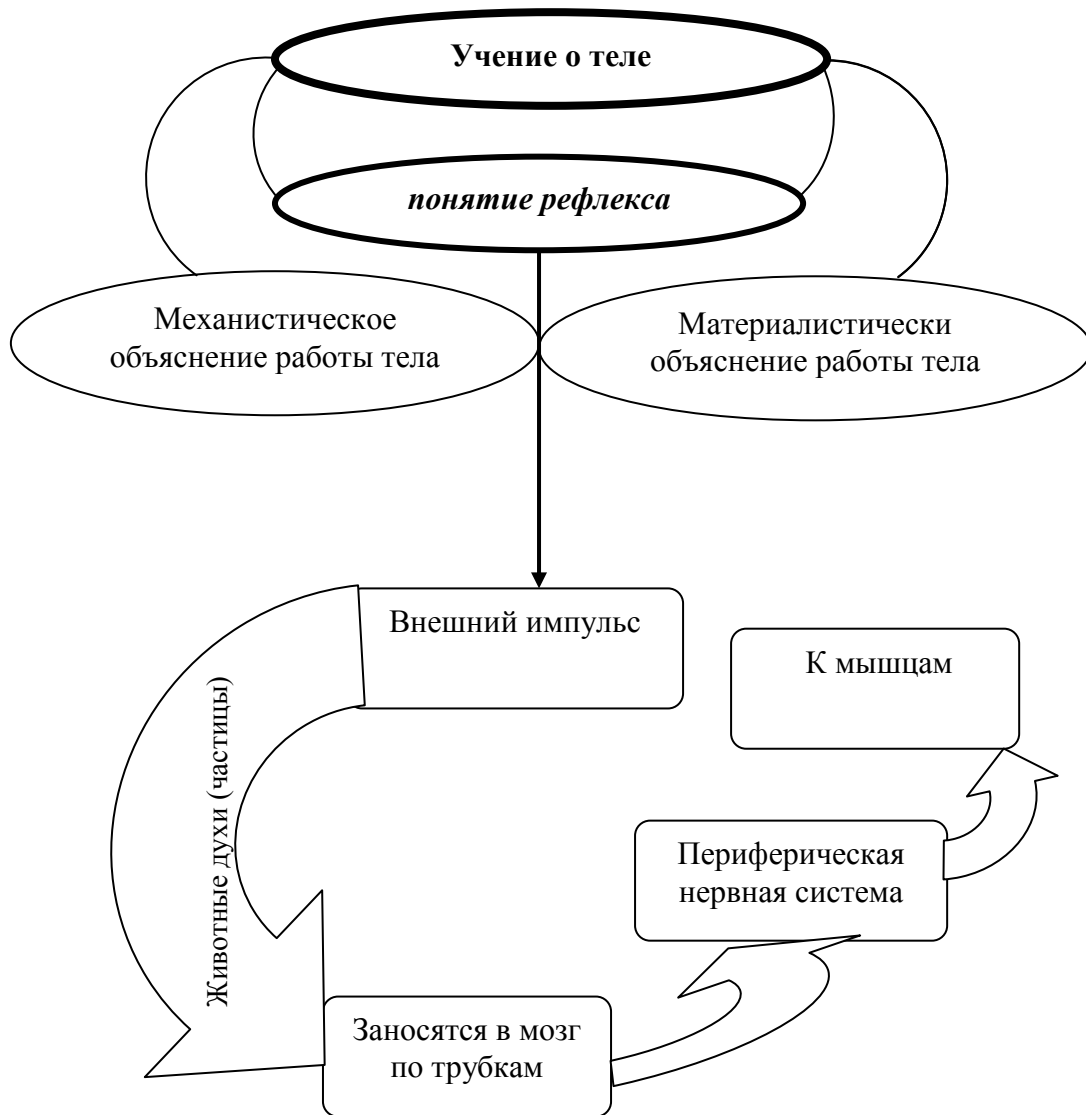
Учение о теле

понятие рефлекса

Механистическое объяснение работы тела

Материалистически объяснение работы тела

Внешний импульс

К мышцам

Животные духи (частицы)

Периферическая нервная система

Заносятся в мозг по трубкам